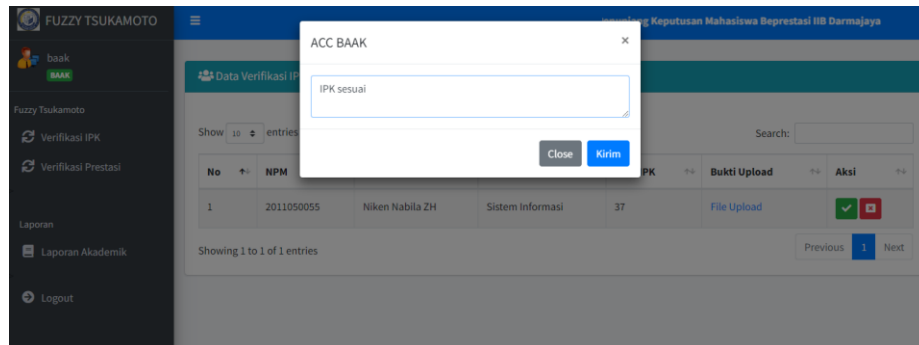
FUZZY TSUKAMOTO

baak
BAAK

Fuzzy Tsukamoto

Verifikasi IPK

Verifikasi Prestasi

Laporan

Laporan Akademik

Logout

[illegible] Keputusan Mahasiswa Beprestasi IIB Darmajaya

Data Verifikasi IP

Show 10 entries

Search:

| No | NPM | | | IPK | Bukti Upload | Aksi |
|---|---|---|---|---|---|---|
| 1 | 2011050055 | Niken Nabila ZH | Sistem Informasi | 37 | File Upload | |

Showing 1 to 1 of 1 entries

Previous 1 Next

ACC BAAK

×

IPK sesuai

Close Kirim